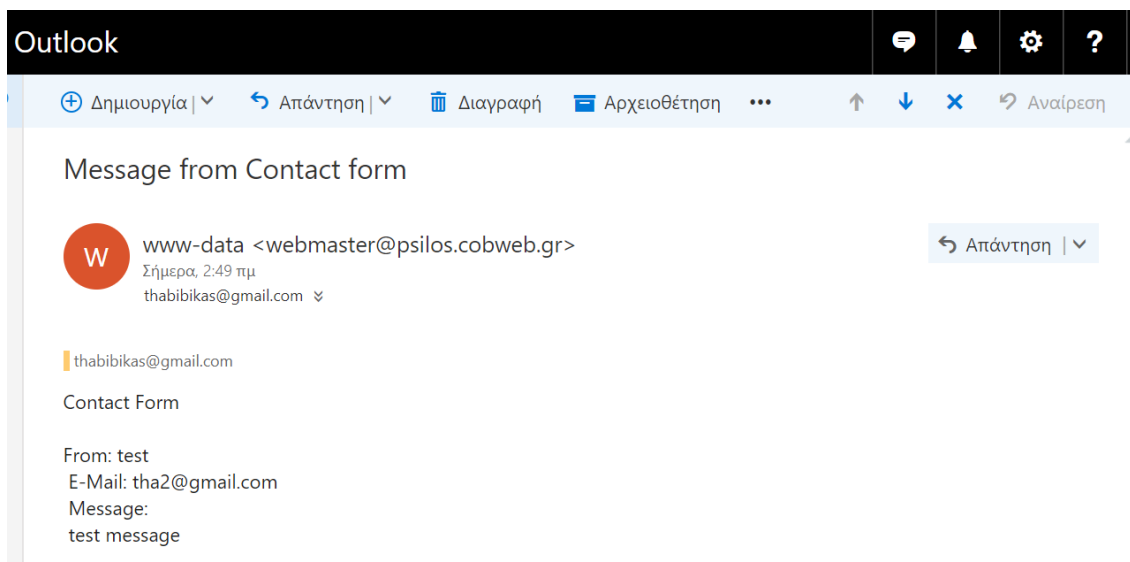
Outlook

?

Δημιουργία | Απάντηση | Διαγραφή Αρχειοθέτηση ••• Αναίρεση

Message from Contact form

W

www-data <webmaster@psilos.cobweb.gr>
Σήμερα, 2:49 πμ
thabibikas@gmail.com

Απάντηση |

thabibikas@gmail.com

Contact Form

From: test
E-Mail: tha2@gmail.com
Message:
test message